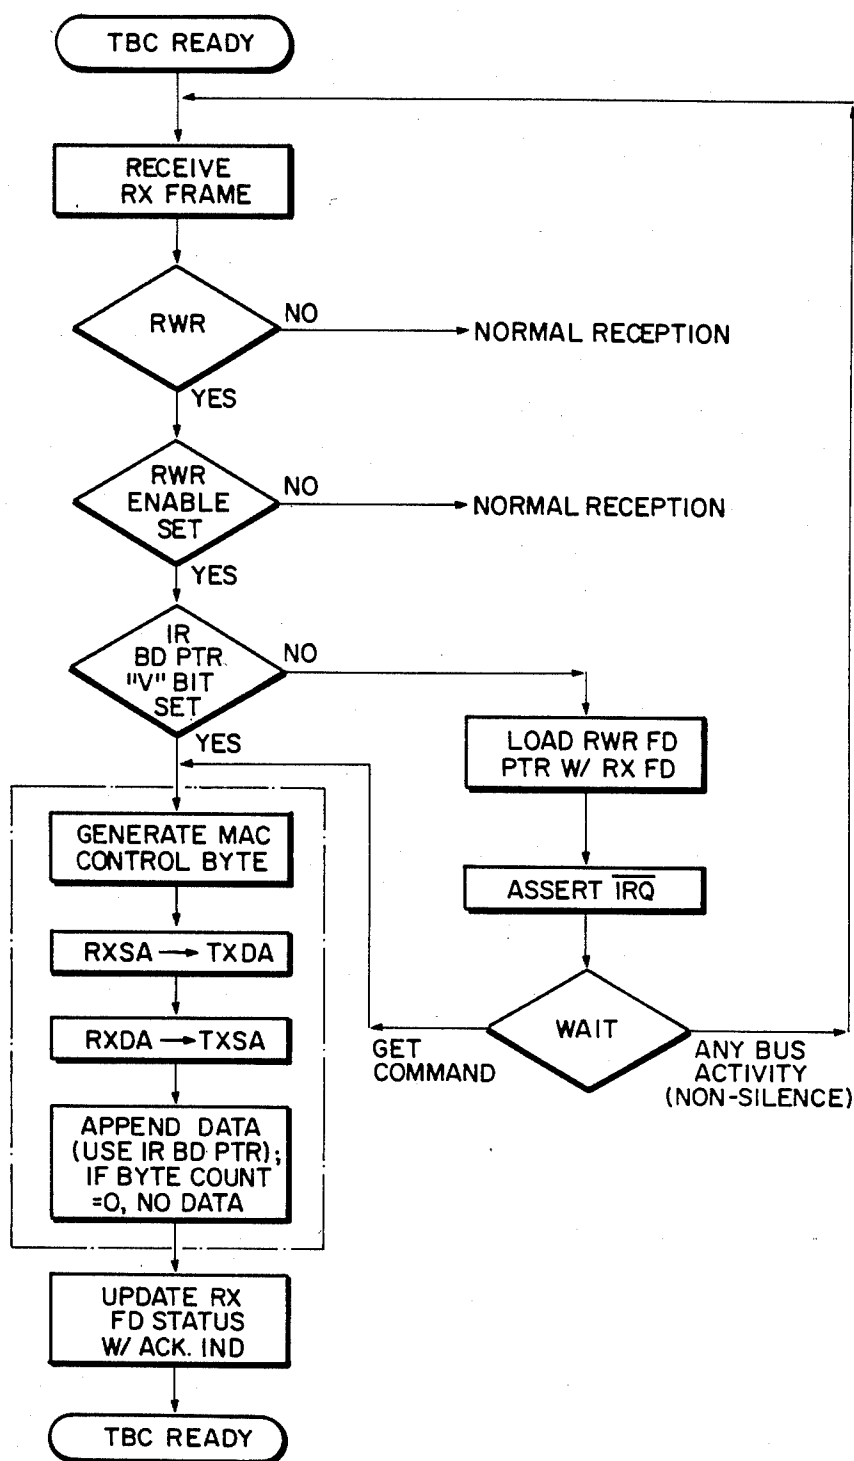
TBC READY

RECEIVE RX FRAME

RWR

NO

NORMAL RECEPTION

YES

RWR ENABLE SET

NO

NORMAL RECEPTION

YES

IR BD PTR "V" BIT SET

NO

YES

LOAD RWR FD PTR W/ RX FD

ASSERT $\overline{IRQ}$

WAIT

GET COMMAND

ANY BUS ACTIVITY (NON-SILENCE)

GENERATE MAC CONTROL BYTE

RXSA → TXDA

RXDA → TXSA

APPEND DATA (USE IR BD PTR); IF BYTE COUNT =O, NO DATA

UPDATE RX FD STATUS W/ ACK. IND

TBC READY